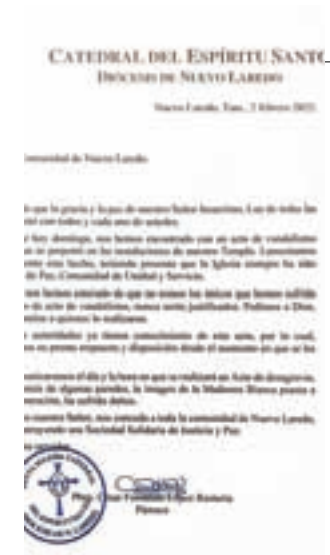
CATEDRAL DEL ESPÍRITU SANTO
DIÓCESIS DE NUEVO LAREDO

Nuevo Laredo, Tam., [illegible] febrero 2021.

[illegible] Comunidad de Nuevo Laredo.

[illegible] que la gracia y la paz de nuestro Señor Jesucristo, Luz de todos los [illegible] con todos y cada uno de ustedes.

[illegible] hoy domingo, nos hemos encontrado con un acto de vandalismo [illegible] en las instalaciones de nuestro Templo. Lamentamos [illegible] este hecho, teniendo presente que la Iglesia cumple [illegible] de Paz, Comunidad de Unidad y Servicio.

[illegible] hemos enterado de que no somos los únicos que hemos sufrido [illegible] de actos de vandalismo, menos serán justificados. Pedimos a Dios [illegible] quienes lo realizaron.

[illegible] autoridades ya tienen conocimiento de este acto, por lo cual, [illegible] disposición desde el momento en que se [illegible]

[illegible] el día y la hora en que se realizará un Acto de desagravio, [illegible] de algunas paredes, la imagen de la Madonna Blanca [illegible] sufrido daños.

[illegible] nuestro Señor, nos conceda a toda la comunidad de Nuevo Laredo, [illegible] una Sociedad Solidaria de Justicia y Paz.

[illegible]

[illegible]

Pbro. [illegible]
Párroco